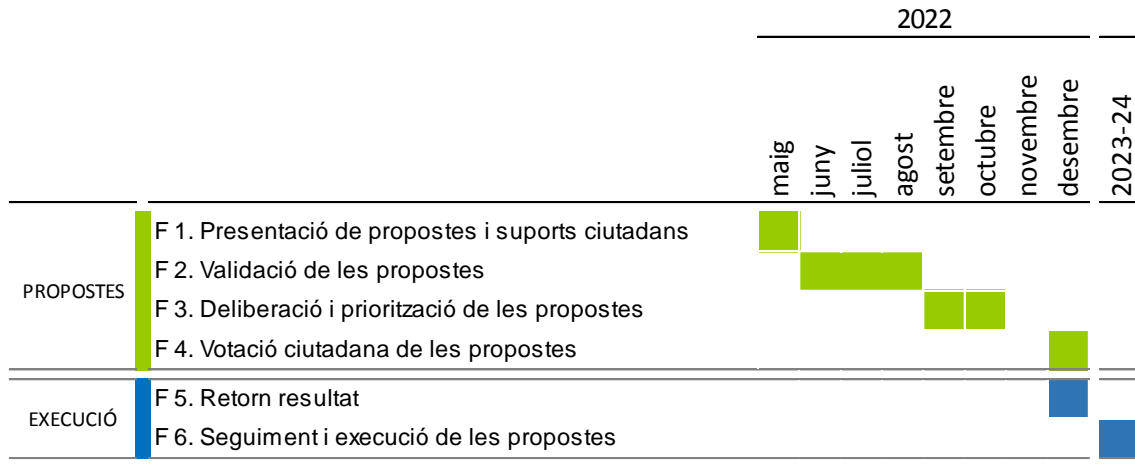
| | | 2022 | | | | | | | | 2023-24 |
|---|---|---|---|---|---|---|---|---|---|---|
| | | maig | juny | juliol | agost | setembre | octubre | novembre | desembre | |
| PROPOSTES | F 1. Presentació de propostes i suports ciutadans | | | | | | | | | |
| | F 2. Validació de les propostes | | | | | | | | | |
| | F 3. Deliberació i priorització de les propostes | | | | | | | | | |
| | F 4. Votació ciutadana de les propostes | | | | | | | | | |
| EXECUCIÓ | F 5. Retorn resultat | | | | | | | | | |
| | F 6. Seguiment i execució de les propostes | | | | | | | | | |